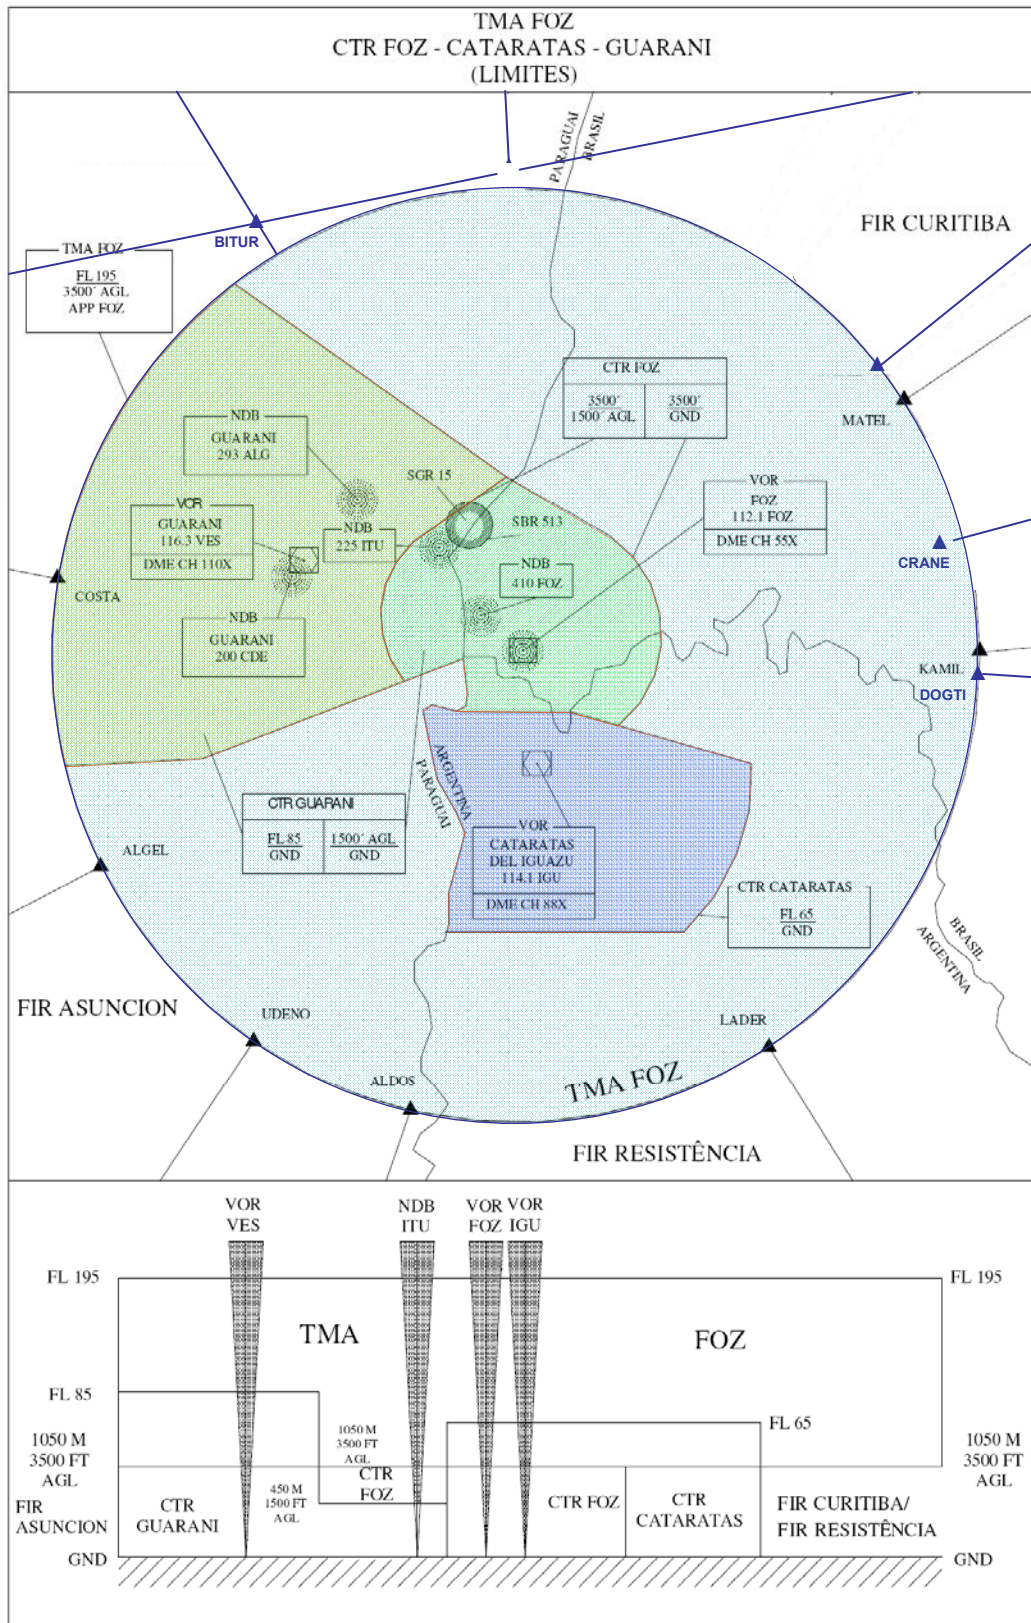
TMA FOZ
CTR FOZ - CATARATAS - GUARANI
(LIMITES)

PARAGUAI
BRASIL

FIR CURITIBA

BITUR

TMA FOZ
FL 195
3500' AGL
APP FOZ

CTR FOZ
| 3500' 1500' AGL | 3500' GND |
|---|---|

MATEL

NDB
GUARANI
293 ALG

SGR 15

SBR 513

VOR
FOZ
112.1 FOZ
DME CH 55X

VOR
GUARANI
116.3 VES
DME CH 110X

NDB
225 ITU

NDB
410 FOZ

CRANE

COSTA

NDB
GUARANI
200 CDE

KAMIL

DOGTI

ARGENTINA
PARAGUAI

CTR GUARANI
| FL 85 GND | 1500' AGL GND |
|---|---|

ALGEL

VOR
CATARATAS
DEL IGUAZU
114.1 IGU
DME CH 88X

CTR CATARATAS
FL 65
GND

BRASIL
ARGENTINA

FIR ASUNCION

UDENO

LADER

ALDOS

TMA FOZ

FIR RESISTÊNCIA

VOR VES
NDB ITU
VOR FOZ
VOR IGU

FL 195
FL 195
TMA
FOZ
FL 85
FL 65
1050 M
3500 FT
AGL
1050 M
3500 FT
AGL
1050 M
3500 FT
AGL
CTR FOZ
450 M
1500 FT
AGL
FIR ASUNCION
CTR GUARANI
CTR FOZ
CTR CATARATAS
FIR CURITIBA/
FIR RESISTÊNCIA
GND
GND